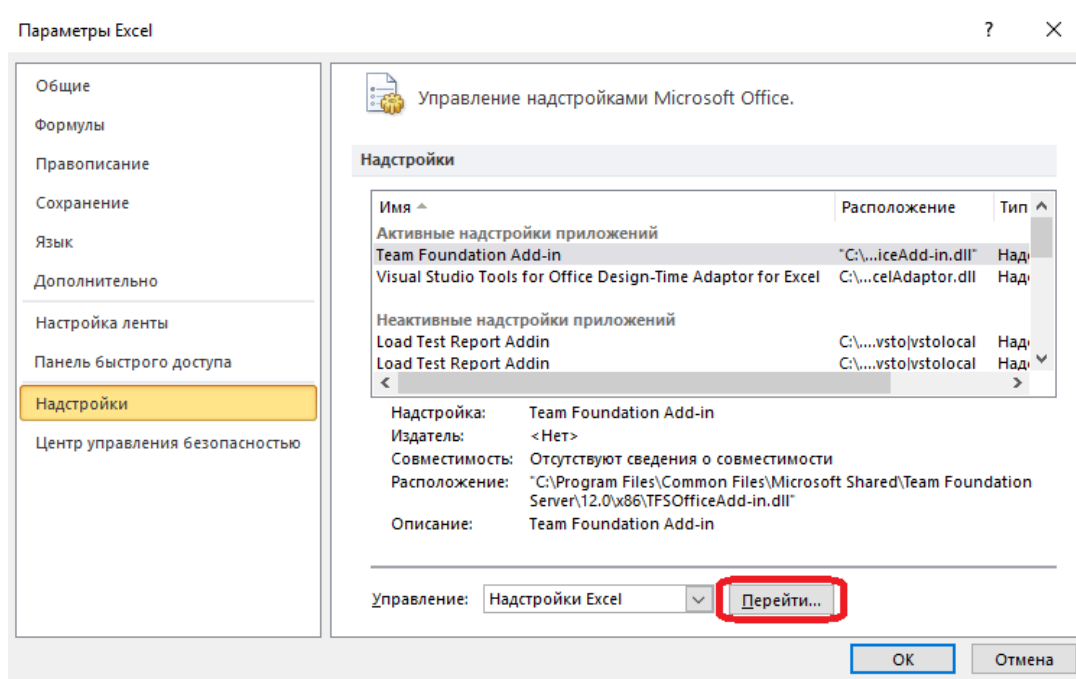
Параметры Excel

?

Общие
Формулы
Правописание
Сохранение
Язык
Дополнительно
Настройка ленты
Панель быстрого доступа
Надстройки
Центр управления безопасностью

Управление надстройками Microsoft Office.

Надстройки

| Имя | Расположение | Тип |
|---|---|---|
| Активные надстройки приложений | | |
| Team Foundation Add-in | "C:\...iceAdd-in.dll" | Над |
| Visual Studio Tools for Office Design-Time Adaptor for Excel | C:\...celAdaptor.dll | Над |
| Неактивные надстройки приложений | | |
| Load Test Report Addin | C:\....vsto\|vstolocal | Над |
| Load Test Report Addin | C:\....vsto\|vstolocal | Над |

Надстройка: Team Foundation Add-in
Издатель: <Нет>
Совместимость: Отсутствуют сведения о совместимости
Расположение: "C:\Program Files\Common Files\Microsoft Shared\Team Foundation Server\12.0\x86\TFSOfficeAdd-in.dll"
Описание: Team Foundation Add-in

Управление: Надстройки Excel
Перейти...

ОК
Отмена